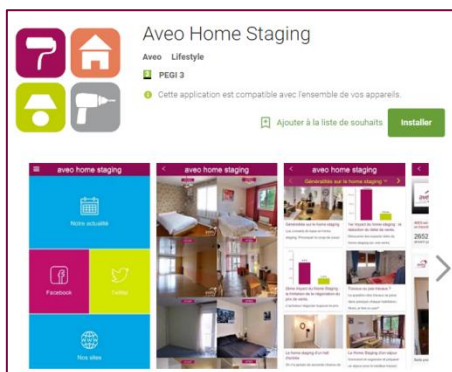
Aveo Home Staging

Aveo Lifestyle

PEGI 3

Cette application est compatible avec l'ensemble de vos appareils.

Ajouter à la liste de souhaits

Installer

aveo home staging

Notre actualité

Facebook

Twitter

Nos sites

aveo home staging

aveo home staging

Généralités sur le home staging

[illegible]

2652

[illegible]